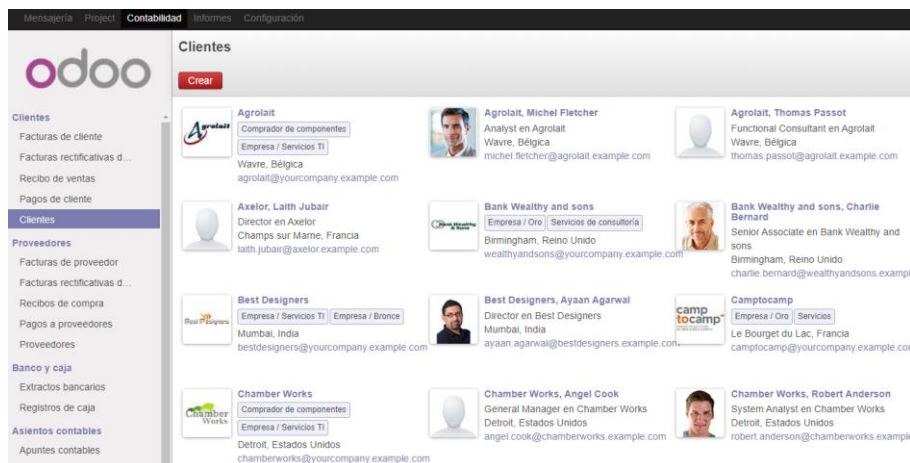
Mensajería Project Contabilidad Informes Configuración

odoo

Clientes
Facturas de cliente
Facturas rectificativas d...
Recibo de ventas
Pagos de cliente
Clientes
Proveedores
Facturas de proveedor
Facturas rectificativas d...
Recibos de compra
Pagos a proveedores
Proveedores
Banco y caja
Extractos bancarios
Registros de caja
Asientos contables
Apuntes contables

Clientes

Crear

Agrolait
Comprador de componentes
Empresa / Servicios TI
Wavre, Bélgica
agrolait@yourcompany.example.com

Agrolait, Michel Fletcher
Analyst en Agrolait
Wavre, Bélgica
michel.fletcher@agrolait.example.com

Agrolait, Thomas Passot
Functional Consultant en Agrolait
Wavre, Bélgica
thomas.passot@agrolait.example.com

Axelor, Laith Jubair
Director en Axelor
Champs sur Marne, Francia
laith.jubair@axelor.example.com

Bank Wealthy and sons
Empresa / Oro
Servicios de consultoría
Birmingham, Reino Unido
wealthyandsons@yourcompany.example.com

Bank Wealthy and sons, Charlie Bernard
Senior Associate en Bank Wealthy and sons
Birmingham, Reino Unido
charlie.bernard@wealthyandsons.exampl

Best Designers
Empresa / Servicios TI
Empresa / Bronce
Mumbai, India
bestdesigners@yourcompany.example.com

Best Designers, Ayaan Agarwal
Director en Best Designers
Mumbai, India
ayaan.agarwal@bestdesigners.example.com

Camptocamp
Empresa / Oro
Servicios
Le Bourget du Lac, Francia
camptocamp@yourcompany.example.co

Chamber Works
Comprador de componentes
Empresa / Servicios TI
Detroit, Estados Unidos
chamberworks@yourcompany.example.com

Chamber Works, Angel Cook
General Manager en Chamber Works
Detroit, Estados Unidos
angel.cook@chamberworks.example.com

Chamber Works, Robert Anderson
System Analyst en Chamber Works
Detroit, Estados Unidos
robert.anderson@chamberworks.exampl